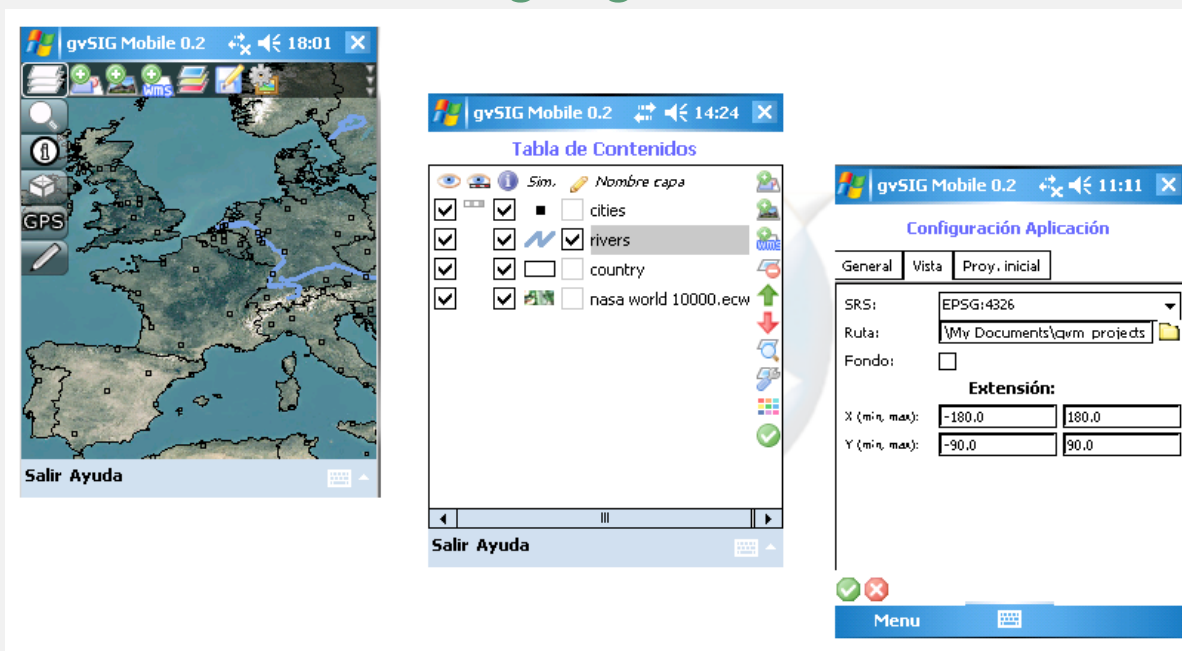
gvSIG Mobile 0.2 18:01

wms

GPS

Salir Ayuda

gvSIG Mobile 0.2 14:24

Tabla de Contenidos

Sim. Nombre capa

cities

rivers

country

nasa world 10000.ecw

wms

Salir Ayuda

gvSIG Mobile 0.2 11:11

Configuración Aplicación

General | Vista | Proy. inicial

SRS: EPSG:4326

Ruta: \My Documents\gvm_projects

Fondo:

Extensión:

X (min, max): -180.0 180.0

Y (min, max): -90.0 90.0

Menu